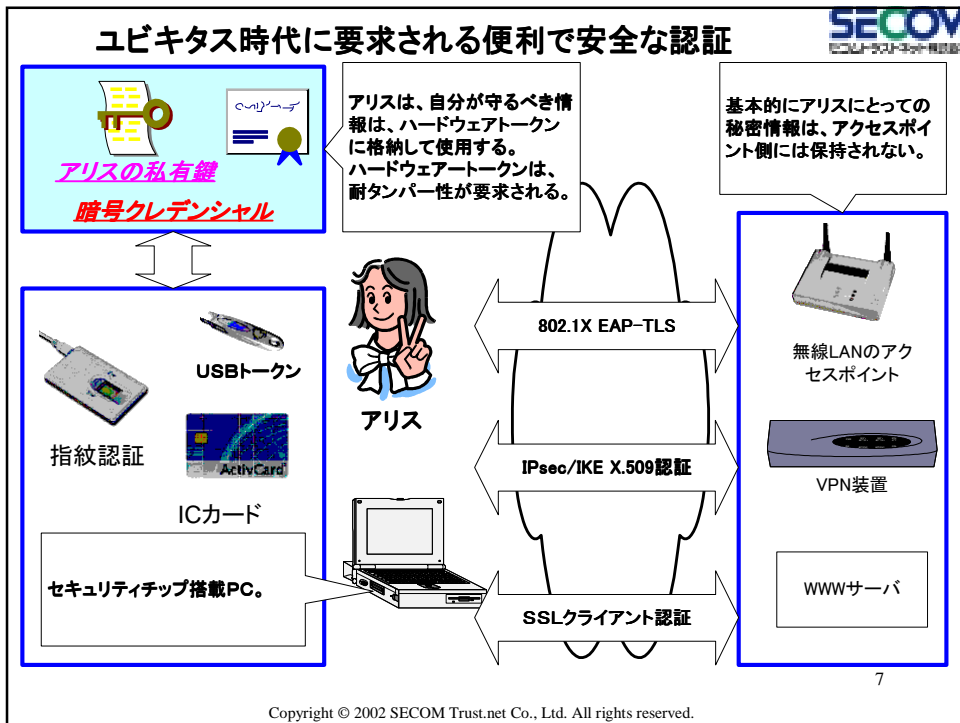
ユビキタス時代に要求される便利で安全な認証

SECOM

セコムトラストネット株式会社

アリスの私有鍵

暗号クレデンシャル

アリスは、自分が守るべき情報は、ハードウェアトークンに格納して使用する。ハードウェアートークンは、耐タンパー性が要求される。

基本的にアリスにとっての秘密情報は、アクセスポイント側には保持されない。

USBトークン

指紋認証

ActivCard

ICカード

アリス

802.1X EAP-TLS

IPsec/IKE X.509認証

SSLクライアント認証

無線LANのアクセスポイント

VPN装置

WWWサーバ

セキュリティチップ搭載PC。

7

Copyright © 2002 SECOM Trust.net Co., Ltd. All rights reserved.